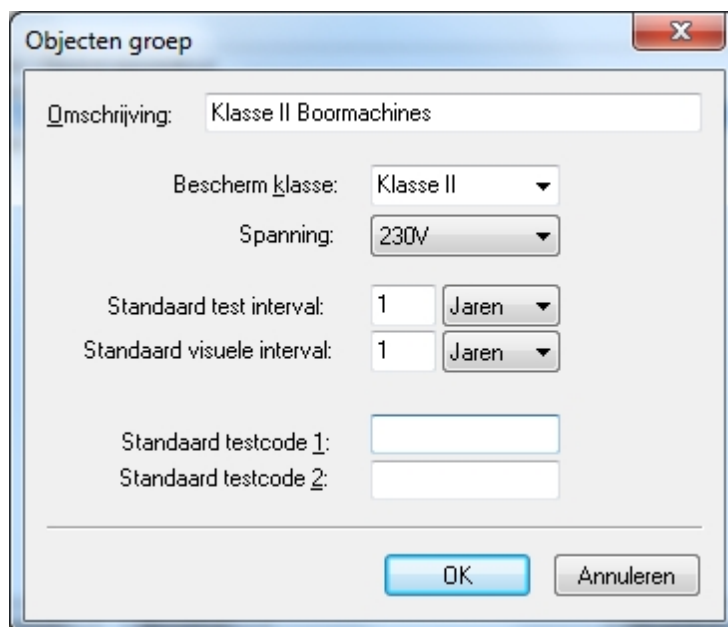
Objecten groep

Omschrijving: Klasse II Boormachines

Bescherm klasse: Klasse II

Spanning: 230V

Standaard test interval: 1 Jaren

Standaard visuele interval: 1 Jaren

Standaard testcode 1:

Standaard testcode 2:

OK

Annuleren